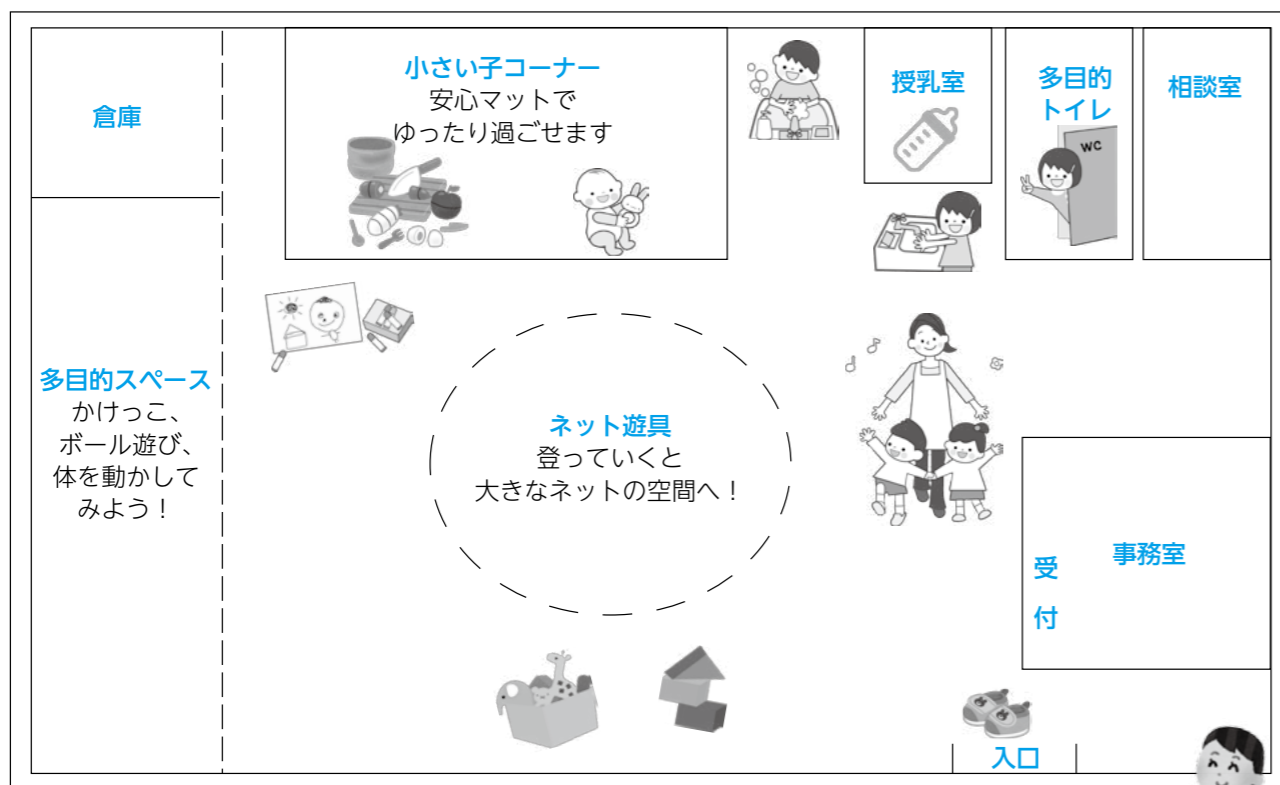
倉庫

小さい子コーナー
安心マットで
ゆったり過ごせます

授乳室

多目的
トイレ

WC

相談室

多目的スペース
かけっこ、
ボール遊び、
体を動かして
みよう！

ネット遊具
登っていくと
大きなネットの空間へ！

事務室

受
付

入口